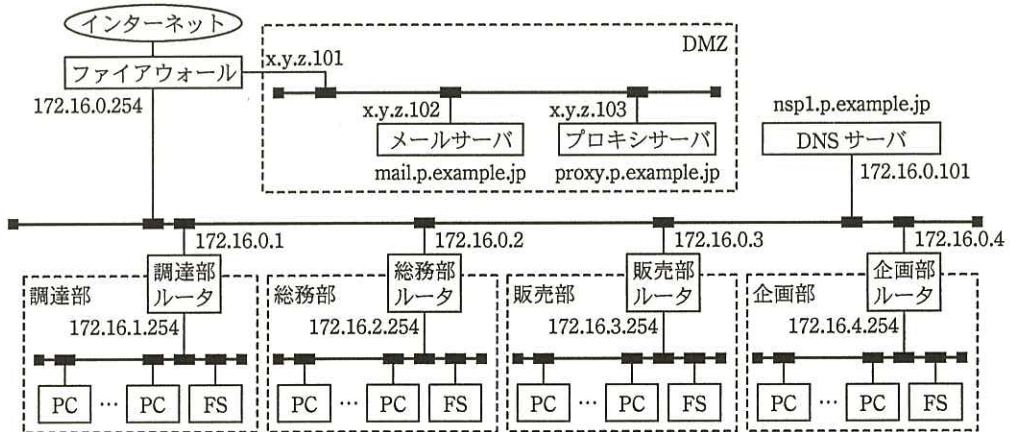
インターネット

ファイアウォール

x.y.z.101

DMZ

x.y.z.102

x.y.z.103

メールサーバ

プロキシサーバ

mail.p.example.jp

proxy.p.example.jp

172.16.0.254

nsp1.p.example.jp

DNS サーバ

172.16.0.101

172.16.0.1

172.16.0.2

172.16.0.3

172.16.0.4

調達部

調達部 ルータ

172.16.1.254

PC … PC FS

総務部

総務部 ルータ

172.16.2.254

PC … PC FS

販売部

販売部 ルータ

172.16.3.254

PC … PC FS

企画部

企画部 ルータ

172.16.4.254

PC … PC FS